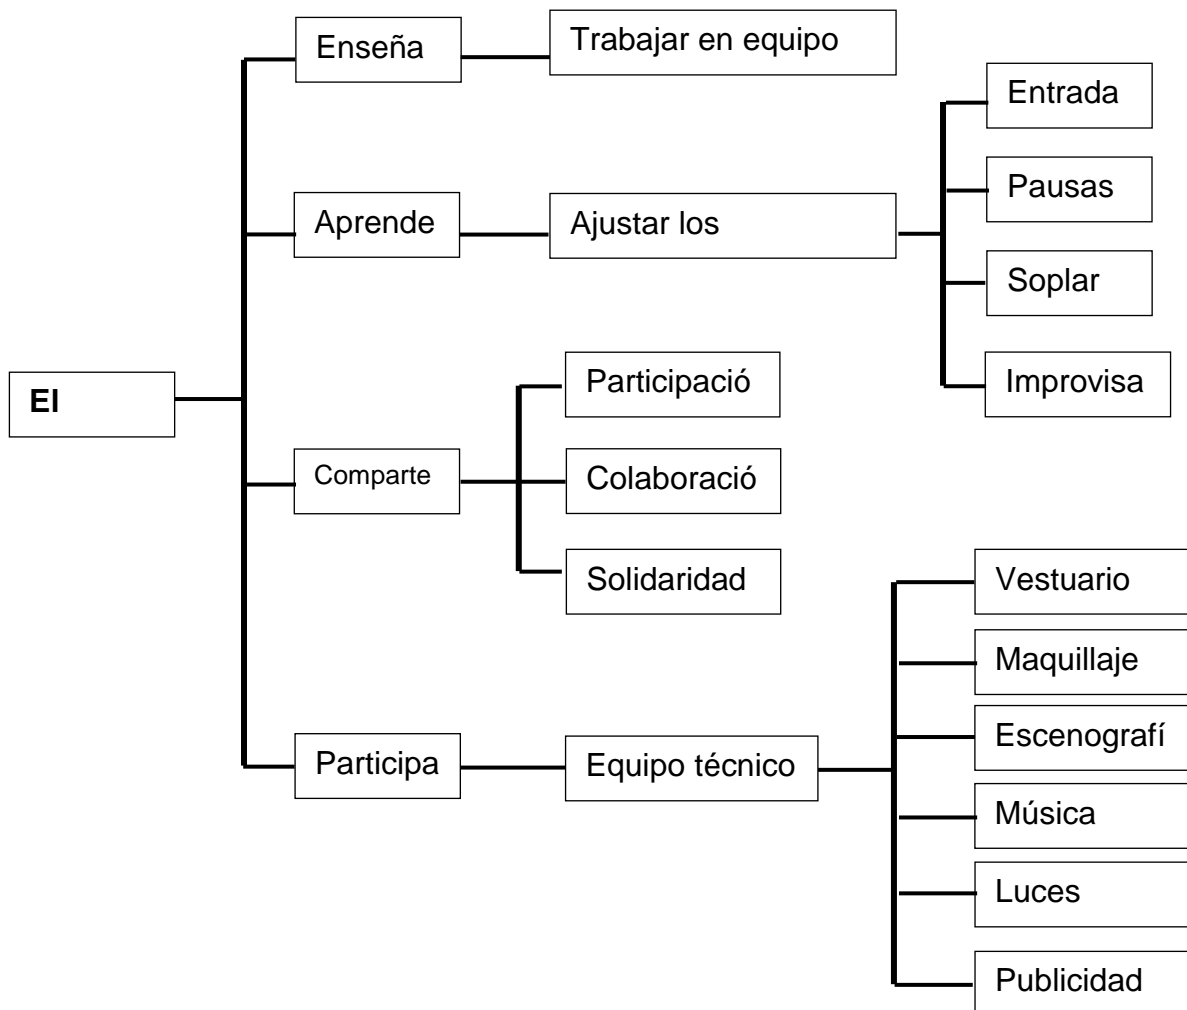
El

Enseña

Trabajar en equipo

Aprende

Ajustar los

Entrada

Pausas

Soplar

Improvisa

Comparte

Participació

Colaboració

Solidaridad

Participa

Equipo técnico

Vestuario

Maquillaje

Escenografí

Música

Luces

Publicidad